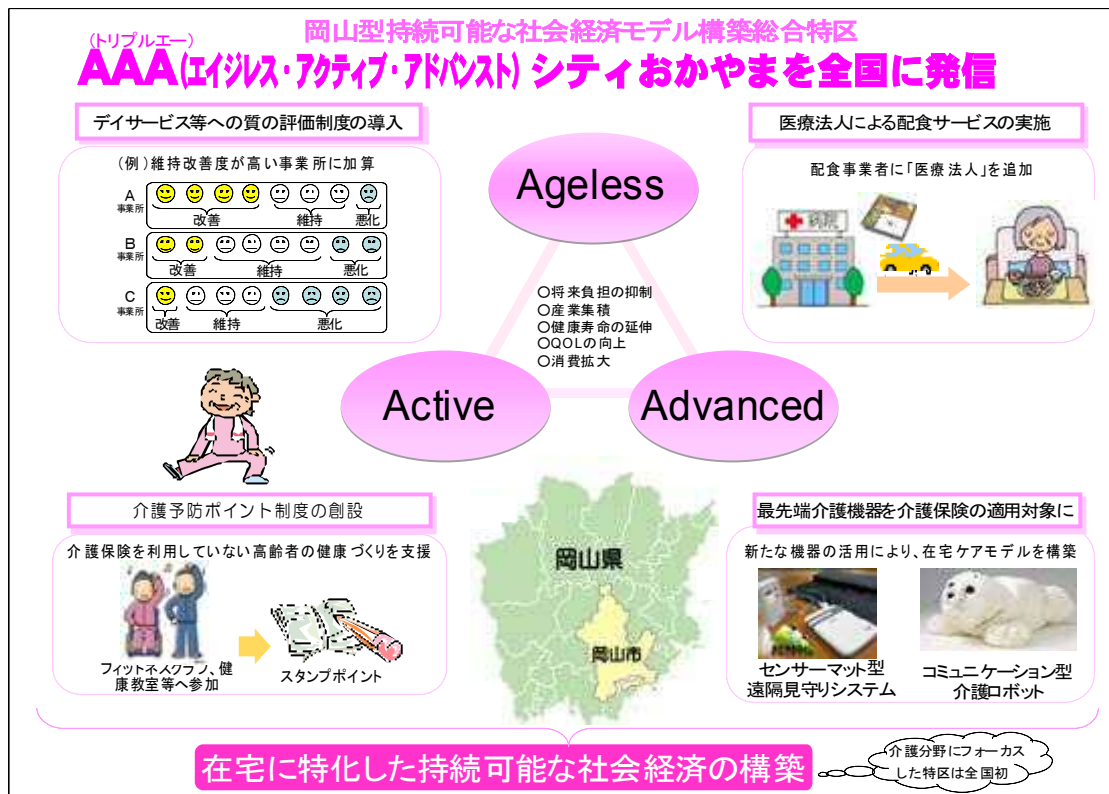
岡山型持続可能な社会経済モデル構築総合特区

（トリプルエー）
AAA(エイジレス・アクティブ・アドバンスト) シティおかやまを全国に発信

デイサービス等への質の評価制度の導入

（例）維持改善度が高い事業所に加算

A 事業所 改善 維持 悪化
B 事業所 改善 維持 悪化
C 事業所 改善 維持 悪化

医療法人による配食サービスの実施

配食事業者に「医療法人」を追加

病院

Ageless

○将来負担の抑制
○産業集積
○健康寿命の延伸
○QOLの向上
○消費拡大

Active

Advanced

介護予防ポイント制度の創設

介護保険を利用していない高齢者の健康づくりを支援

フィットネスクラブ、健康教室等へ参加

スタンプポイント

岡山県

岡山市

最先端介護機器を介護保険の適用対象に

新たな機器の活用により、在宅ケアモデルを構築

センサーマット型遠隔見守りシステム

コミュニケーション型介護ロボット

在宅に特化した持続可能な社会経済の構築

介護分野にフォーカスした特区は全国初